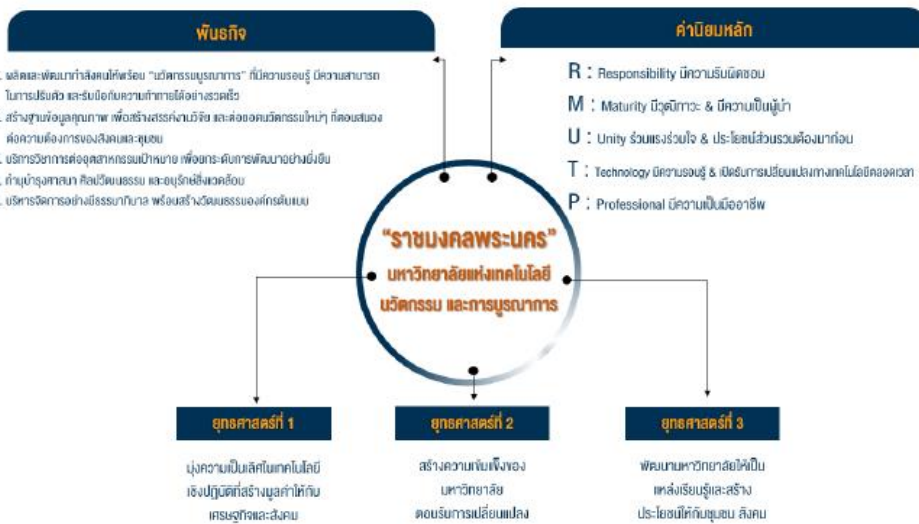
พันธกิจ

. ผลิตและพัฒนากำลังคนให้พร้อม "นวัตกรรมบูรณาการ" ที่มีความรอบรู้ มีความสามารถในการปรับตัว และรับมือกับความท้าทายได้อย่างรวดเร็ว

. สร้างฐานข้อมูลคุณภาพ เพื่อสร้างสรรค์งานวิจัย และต่อยอดนวัตกรรมใหม่ๆ ที่ตอบสนองต่อความต้องการของสังคมและชุมชน

. บริการวิชาการต่ออุตสาหกรรมเป้าหมาย เพื่อยกระดับการพัฒนาอย่างยั่งยืน

. ทำนุบำรุงศาสนา ศิลปวัฒนธรรม และอนุรักษ์สิ่งแวดล้อม

. บริหารจัดการอย่างมีธรรมาภิบาล พร้อมสร้างวัฒนธรรมองค์กรต้นแบบ

ค่านิยมหลัก

R : Responsibility มีความรับผิดชอบ

M : Maturity มีวุฒิภาวะ & มีความเป็นผู้นำ

U : Unity ร่วมแรงร่วมใจ & ประโยชน์ส่วนรวมต้องมาก่อน

T : Technology มีความรอบรู้ & เปิดรับการเปลี่ยนแปลงทางเทคโนโลยีตลอดเวลา

P : Professional มีความเป็นมืออาชีพ

"ราชมงคลพระนคร"
มหาวิทยาลัยแห่งเทคโนโลยี
นวัตกรรม และการบูรณาการ

ยุทธศาสตร์ที่ 1

มุ่งความเป็นเลิศในเทคโนโลยีเชิงปฏิบัติที่สร้างมูลค่าให้กับเศรษฐกิจและสังคม

ยุทธศาสตร์ที่ 2

สร้างความเข้มแข็งของมหาวิทยาลัย ตอบรับการเปลี่ยนแปลง

ยุทธศาสตร์ที่ 3

พัฒนามหาวิทยาลัยให้เป็นแหล่งเรียนรู้และสร้างประโยชน์ให้กับชุมชน สังคม